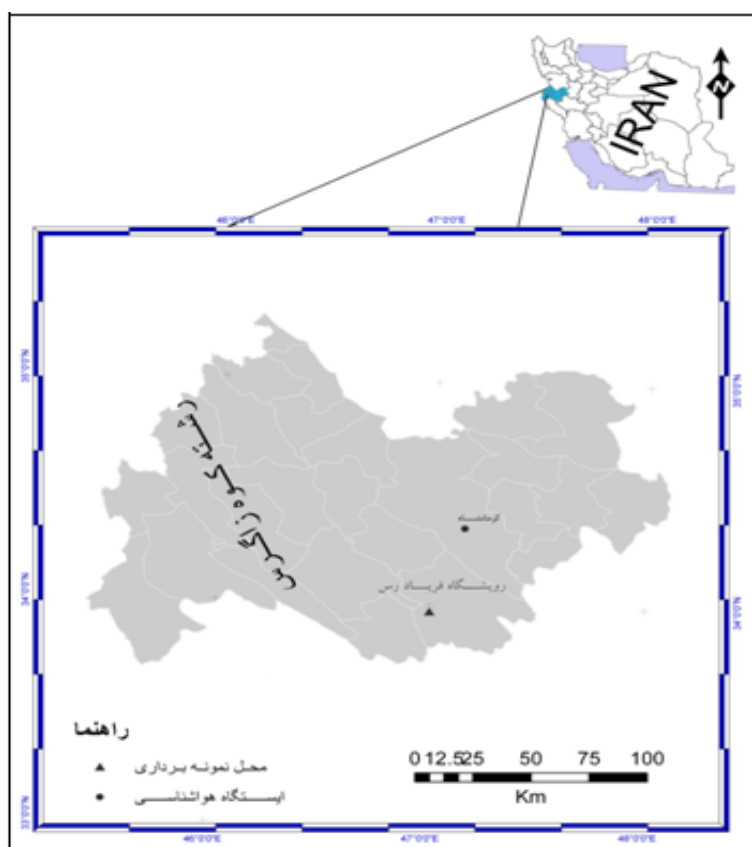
IRAN

N

46°0'0"E
47°0'0"E
48°0'0"E

35°0'0"N
35°0'0"N
34°0'0"N
34°0'0"N
33°0'0"N

رشته کوه زاگرس

کرمانشاه

رویشگاه فریاد رس

راهنما

محل نمونه برداری

ایستگاه هواشناسی

0 12.5 25 50 75 100

Km

46°0'0"E
47°0'0"E
48°0'0"E